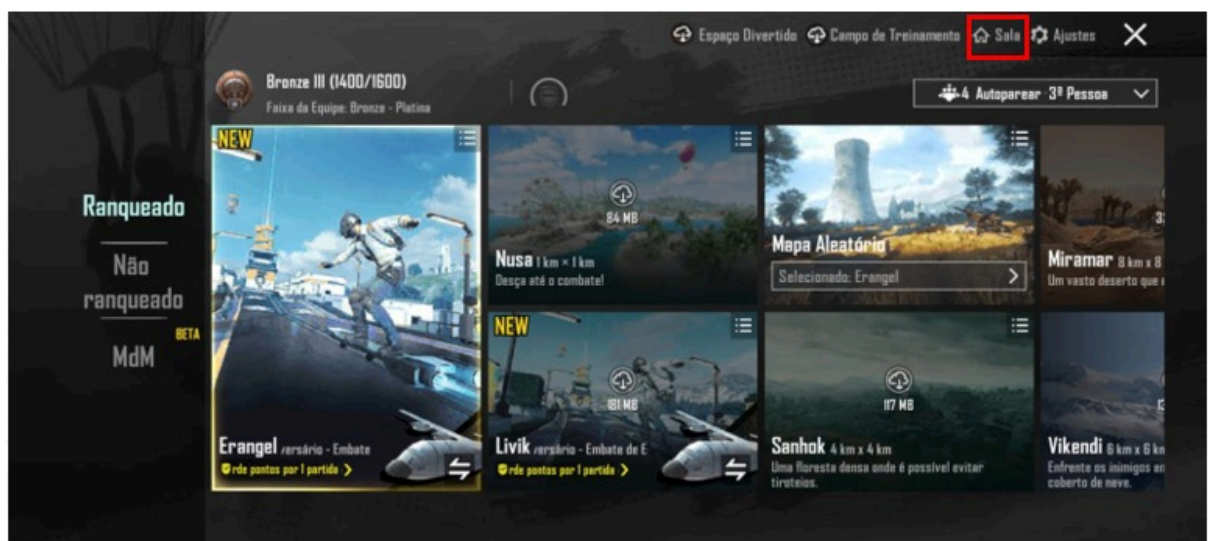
Espaço Divertido Campo de Treinamento Sala Ajustes ✕

Bronze III (1400/1600)
Faixa da Equipe: Bronze - Platina

4 Autoparear 3ª Pessoa

Ranqueado

Não ranqueado

MdM BETA

NEW

Erangel versário - Embate
rde pontos por 1 partida >

Nusa 1 km × 1 km
Desça até o combate!
84 MB

NEW

Livik versário - Embate de E
rde pontos por 1 partida >
181 MB

Mapa Aleatório
Selecionado: Erangel >

Sanhok 4 km x 4 km
Uma floresta densa onde é possível evitar tiroteios.
117 MB

Miramar 8 km x 8
Um vasto deserto que

Vikendi 6 km x 6 km
Enfrente os inimigos e coberto de neve.